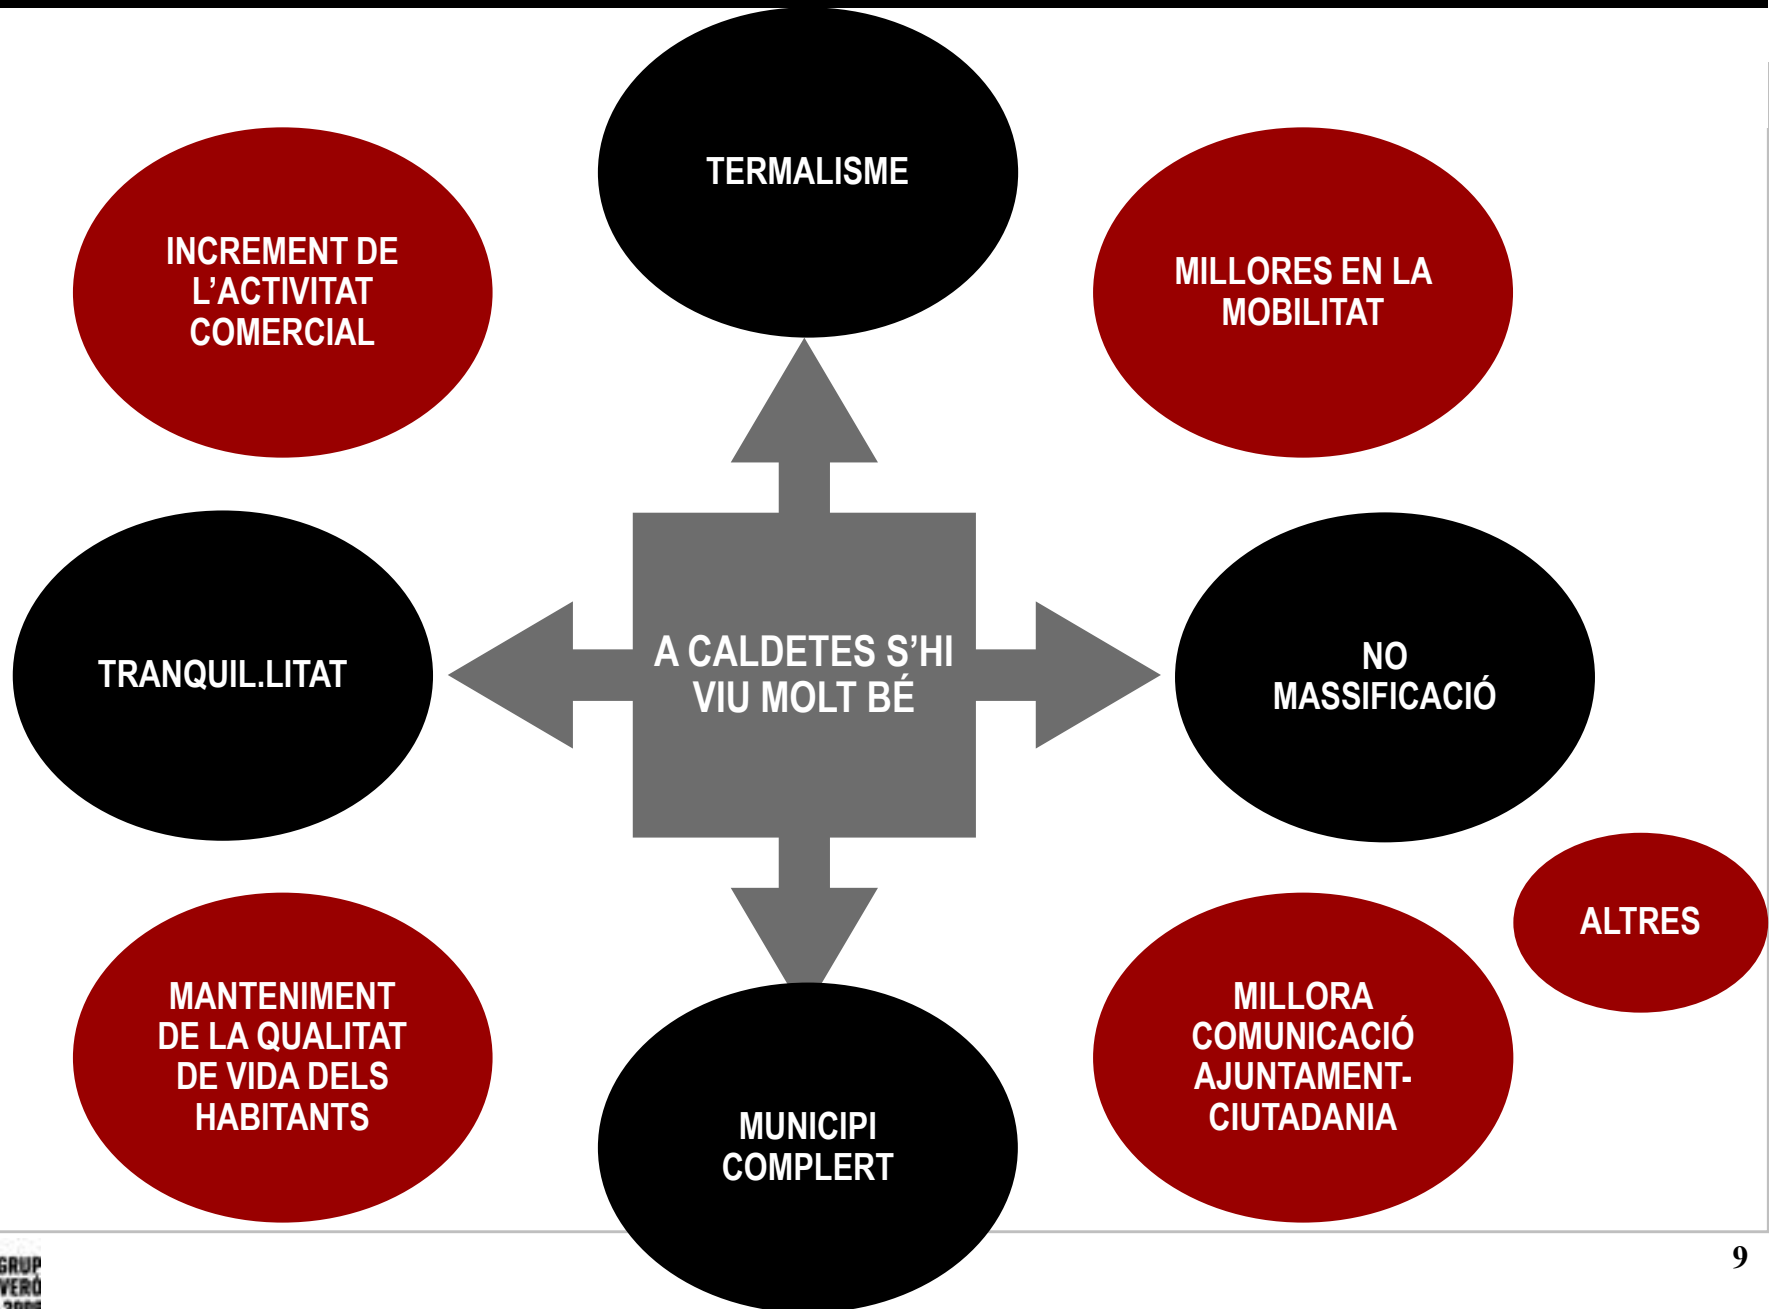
TERMALISME

INCREMENT DE L'ACTIVITAT COMERCIAL

MILLORES EN LA MOBILITAT

TRANQUIL.LITAT

A CALDETES S'HI VIU MOLT BÉ

NO MASSIFICACIÓ

ALTRES

MANTENIMENT DE LA QUALITAT DE VIDA DELS HABITANTS

MUNICIPI COMPLERT

MILLORA COMUNICACIÓ AJUNTAMENT-CIUTADANIA

GRUP VERÓ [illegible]

9